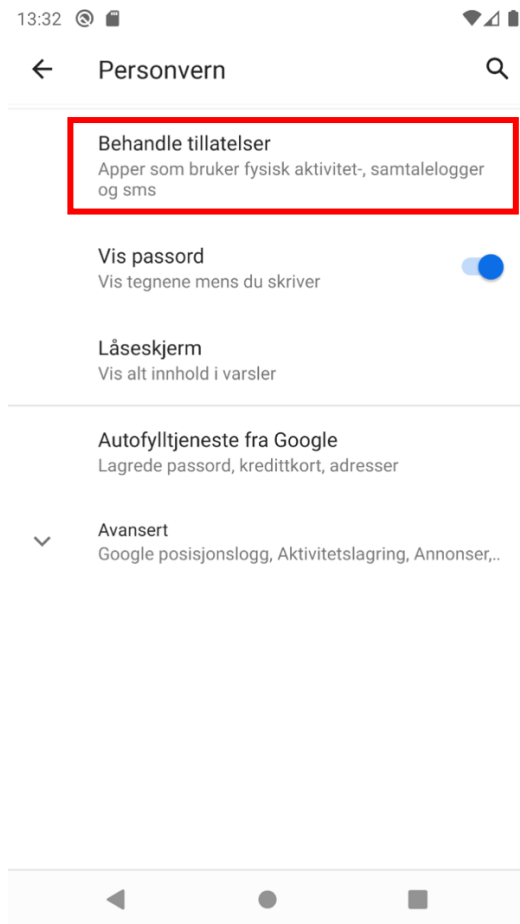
13:32

Personvern

Behandle tillatelser
Apper som bruker fysisk aktivitet-, samtalelogger og sms

Vis passord
Vis tegnene mens du skriver

Låseskjerm
Vis alt innhold i varsler

Autofylltjeneste fra Google
Lagrede passord, kredittkort, adresser

Avansert
Google posisjonslogg, Aktivitetslagring, Annonser,..